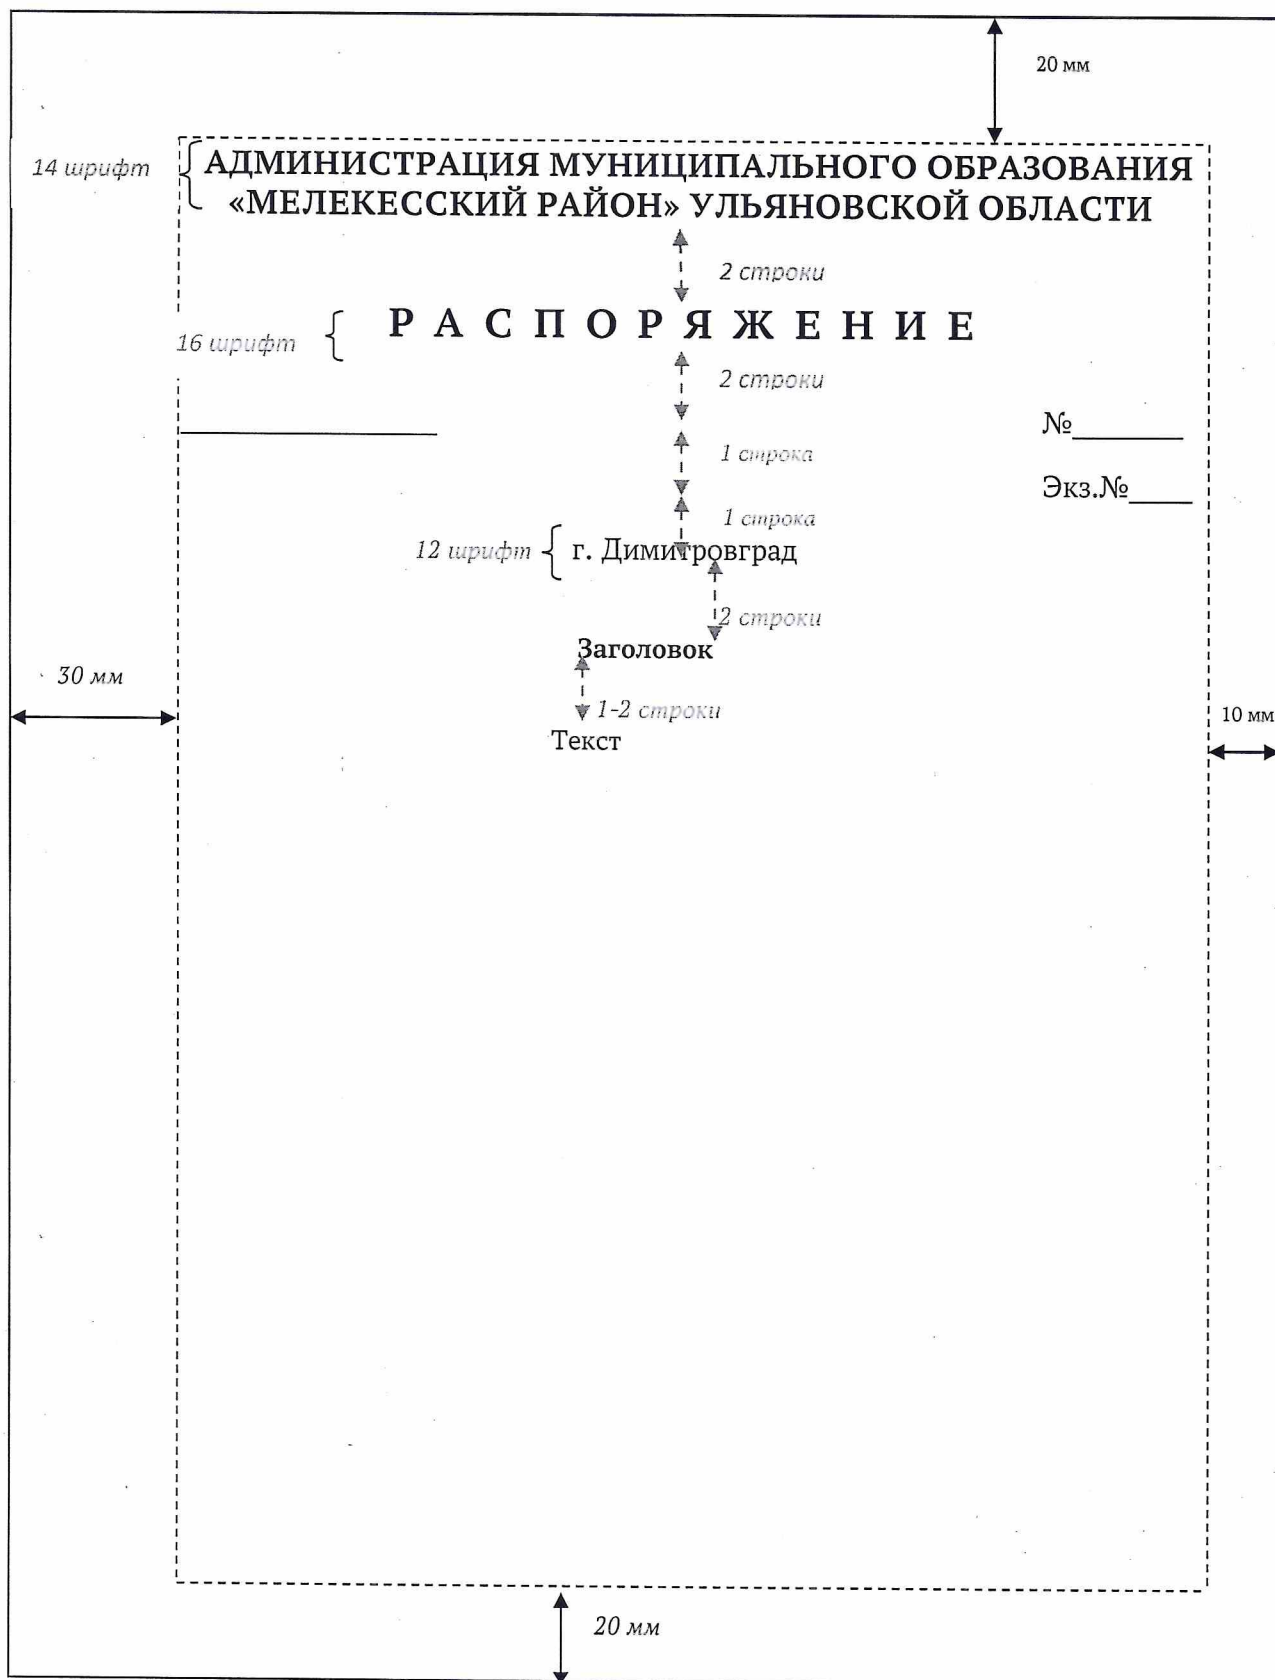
20 мм

14 шрифт АДМИНИСТРАЦИЯ МУНИЦИПАЛЬНОГО ОБРАЗОВАНИЯ «МЕЛЕКЕССКИЙ РАЙОН» УЛЬЯНОВСКОЙ ОБЛАСТИ

2 строки

16 шрифт Р А С П О Р Я Ж Е Н И Е

2 строки

№________

1 строка

Экз.№____

1 строка

12 шрифт г. Димитровград

2 строки

Заголовок

30 мм

1-2 строки

10 мм

Текст

20 мм